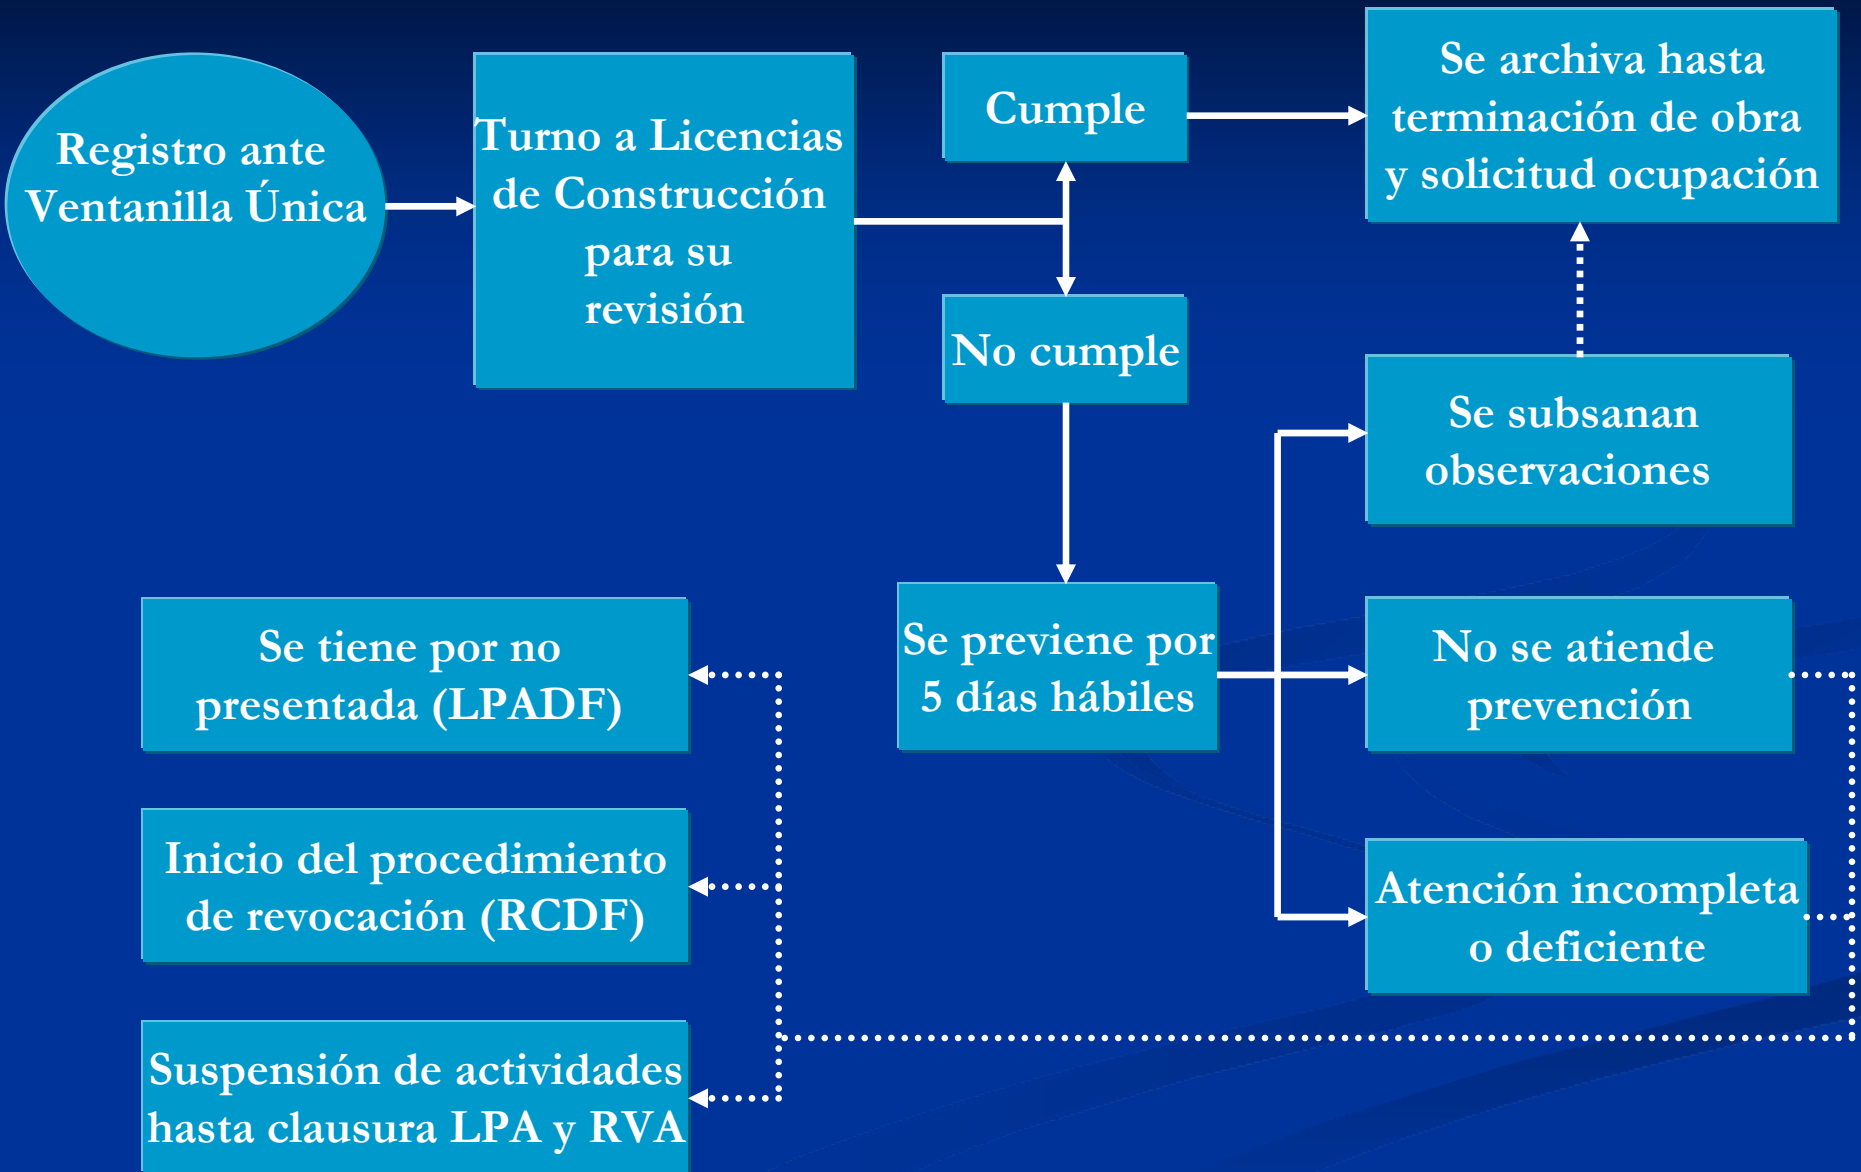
Registro ante Ventanilla Única

Turno a Licencias de Construcción para su revisión

Cumple

Se archiva hasta terminación de obra y solicitud ocupación

No cumple

Se subsanan observaciones

Se previene por 5 días hábiles

No se atiende prevención

Atención incompleta o deficiente

Se tiene por no presentada (LPADF)

Inicio del procedimiento de revocación (RCDF)

Suspensión de actividades hasta clausura LPA y RVA